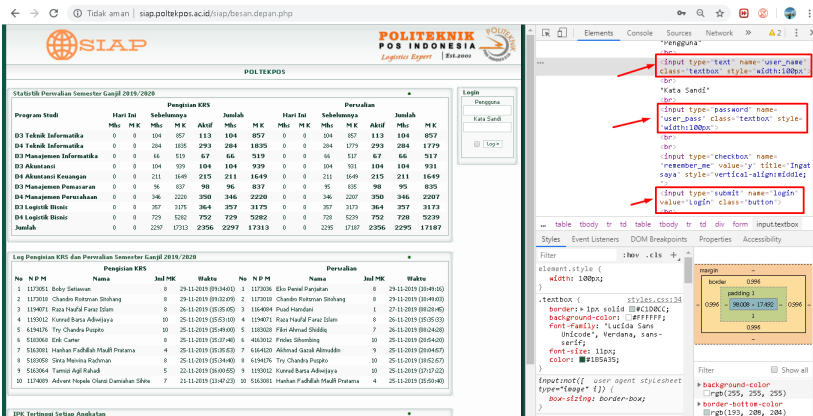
Tidak aman | siap.poltekpos.ac.id/siap/besan.depan.php

SIAP

POLITEKNIK POS INDONESIA Logistics Expert Est.2001

POLTEKPOS

Statistik Perwalian Semester Ganjil 2019/2020

| Program Studi | Hari Ini Mhs | Hari Ini MK | Sebelumnya Mhs | Sebelumnya MK | Jumlah Mhs | Jumlah MK | Aktif | Hari Ini Mhs | Hari Ini MK | Sebelumnya Mhs | Sebelumnya MK | Jumlah Mhs | Jumlah MK |
|---|---|---|---|---|---|---|---|---|---|---|---|---|---|
| D3 Teknik Informatika | 0 | 0 | 104 | 857 | 113 | 104 | 857 | 0 | 0 | 113 | 104 | 113 | 104 |
| D4 Teknik Informatika | 0 | 0 | 284 | 1835 | 293 | 284 | 1835 | 0 | 0 | 284 | 1779 | 293 | 1779 |
| D3 Manajemen Informatika | 0 | 0 | 66 | 519 | 67 | 66 | 519 | 0 | 0 | 66 | 517 | 67 | 517 |
| D3 Akuntansi | 0 | 0 | 104 | 939 | 104 | 104 | 939 | 0 | 0 | 104 | 939 | 104 | 939 |
| D4 Akuntansi Keuangan | 0 | 0 | 211 | 1649 | 215 | 211 | 1649 | 0 | 0 | 211 | 1649 | 215 | 1649 |
| D3 Manajemen Pemasaran | 0 | 0 | 96 | 837 | 98 | 96 | 837 | 0 | 0 | 95 | 835 | 98 | 835 |
| D4 Manajemen Perusahaan | 0 | 0 | 346 | 2220 | 350 | 346 | 2220 | 0 | 0 | 346 | 2207 | 350 | 2207 |
| D3 Logistik Bisnis | 0 | 0 | 357 | 3175 | 364 | 357 | 3175 | 0 | 0 | 357 | 3173 | 364 | 3173 |
| D4 Logistik Bisnis | 0 | 0 | 729 | 5282 | 752 | 729 | 5282 | 0 | 0 | 728 | 5239 | 752 | 5239 |
| Jumlah | 0 | 0 | 2297 | 17313 | 2356 | 2297 | 17313 | 0 | 0 | 2297 | 17187 | 2356 | 17187 |

Login
Pengguna
Kata Sandi
Login

Log Pengisian KRS dan Perwalian Semester Ganjil 2019/2020

| No | NPM | Nama | Jml MK | Waktu | No | NPM | Nama | Jml MK | Waktu |
|---|---|---|---|---|---|---|---|---|---|
| 1 | 1173051 | Boby Setiawan | 8 | 29-11-2019 (09:34:01) | 1 | 1173036 | Eko Daniel Panjaitan | 8 | 29-11-2019 (10:49:16) |
| 2 | 1173010 | Chandro Roitman Sitohang | 8 | 29-11-2019 (09:32:09) | 2 | 1173010 | Chandro Roitman Sitohang | 8 | 29-11-2019 (10:49:03) |
| 3 | 1194071 | Raza Naufal Fariz Islam | 8 | 26-11-2019 (15:35:05) | 3 | 1164084 | Fuad Hamdani | 1 | 27-11-2019 (09:28:46) |
| 4 | 1193012 | Kunnud Barsa Adiwijaya | 8 | 26-11-2019 (15:53:10) | 4 | 1194071 | Raza Naufal Fariz Islam | 8 | 26-11-2019 (15:35:39) |
| 5 | 6194176 | Try Chandra Puspito | 10 | 25-11-2019 (15:49:00) | 5 | 1183028 | Filrt Ahmad Shiddiq | 7 | 26-11-2019 (08:24:28) |
| 6 | 5183060 | Erik Carter | 8 | 25-11-2019 (15:37:40) | 6 | 4163012 | Frides Sihombing | 8 | 26-11-2019 (08:05:29) |
| 7 | 5163091 | Hanhan Fadhillah Maulfi Pratama | 4 | 25-11-2019 (15:35:57) | 7 | 6164020 | Akhmad Gazali Almuddin | 9 | 25-11-2019 (20:04:57) |
| 8 | 5183059 | Sinta Maivina Rachman | 8 | 24-11-2019 (15:26:42) | 8 | 6194176 | Try Chandra Puspito | 10 | 25-11-2019 (18:52:47) |
| 9 | 5183064 | Tumisi Agil Rahadi | 5 | 22-11-2019 (16:00:55) | 9 | 1193012 | Kunnud Barsa Adiwijaya | 8 | 25-11-2019 (17:17:22) |
| 10 | 1174009 | Advent Nopele Olansi Damiahan Sihite | 7 | 21-11-2019 (13:47:23) | 10 | 5163091 | Hanhan Fadhillah Maulfi Pratama | 4 | 25-11-2019 (16:36:23) |

IPK Tertinggi Setiap Angkatan

Elements Console Sources Network »

"Pengguna"
<br>
<input type="text" name="user_name" class="textbox" style="width:100px">
<br>
"Kata Sandi"
<br>
<input type="password" name="user_pass" class="textbox" style="width:100px">
<br>
<input type="checkbox" name="remember_me" value="y" title="Ingat saya" style="vertical-align:middle;">
<br>
<input type="submit" name="login" value="Login" class="button">
<br>

... table tbody tr td table tbody tr td div form input.textbox

Styles Event Listeners DOM Breakpoints Properties Accessibility

Filter :hov .cls +

element.style {
width: 100px;
}

.textbox { styles.css:34
border: 1px solid #C1D0DC;
background-color: #FFFFFF;
font-family: "Lucida Sans Unicode", Verdana, sans-serif;
font-size: 11px;
color: #105A35;
}

input:not([ user agent stylesheet
type="image" i]) {
box-sizing: border-box;

margin -
border 0.996
padding 1
98.008 × 17.492
0.996 0.996 0.996 0.996

Filter Show all
background-color
rgb(255, 255, 255)
border-bottom-color
rgb(193, 208, 204)